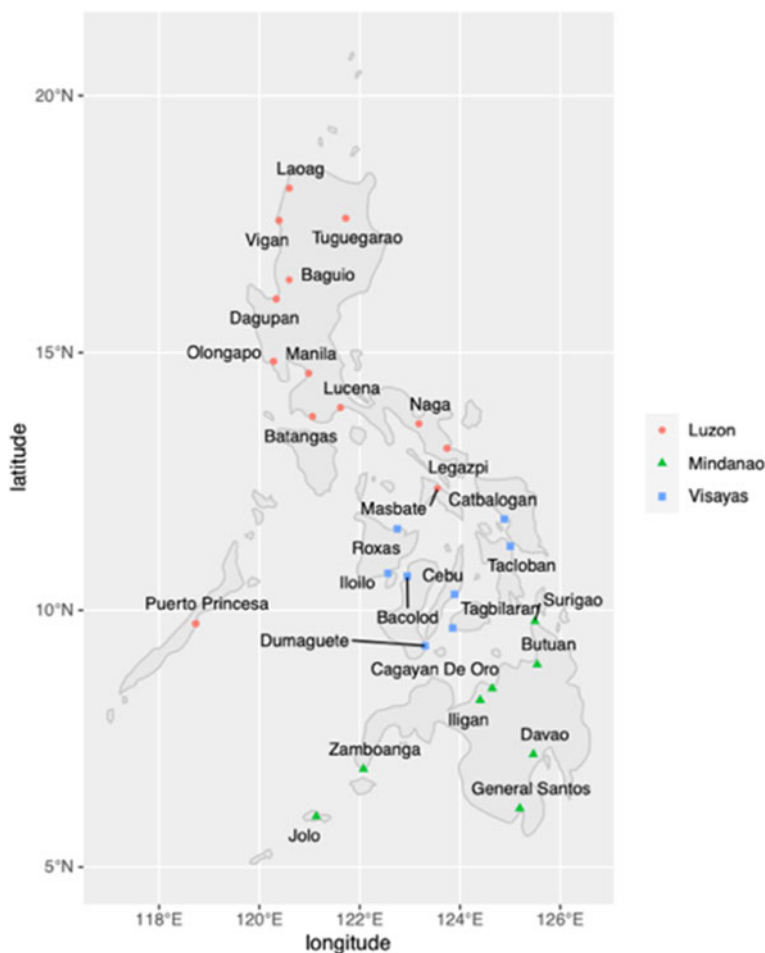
20°N
15°N
10°N
5°N
latitude

Laoag
Vigan
Tuguegarao
Baguio
Dagupan
Olongapo
Manila
Lucena
Batangas
Naga
Legazpi
Masbate
Catbalogan
Roxas
Tacloban
Iloilo
Cebu
Puerto Princesa
Surigao
Tagbilaran
Bacolod
Dumaguete
Butuan
Cagayan De Oro
Iligan
Davao
Zamboanga
General Santos
Jolo

Luzon
Mindanao
Visayas

118°E
120°E
122°E
124°E
126°E
longitude